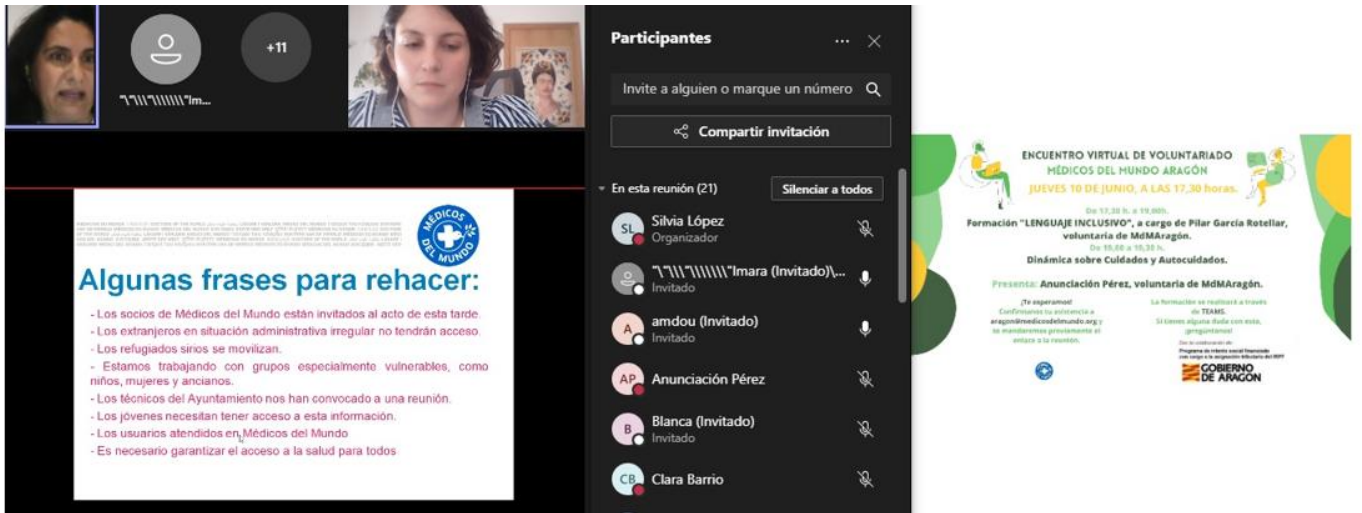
+11

"\"\\\"\\\\\\\"Im...

MÉDICOS DEL MUNDO

Algunas frases para rehacer:

- Los socios de Médicos del Mundo están invitados al acto de esta tarde.
- Los extranjeros en situación administrativa irregular no tendrán acceso.
- Los refugiados sirios se movilizan.
- Estamos trabajando con grupos especialmente vulnerables, como niños, mujeres y ancianos.
- Los técnicos del Ayuntamiento nos han convocado a una reunión.
- Los jóvenes necesitan tener acceso a esta información.
- Los usuarios atendidos en Médicos del Mundo
- Es necesario garantizar el acceso a la salud para todos

Participantes

Invite a alguien o marque un número

Compartir invitación

En esta reunión (21)

Silenciar a todos

SL Silvia López
Organizador

"\"\\\"\\\\\\\"Imara (Invitado)\...
Invitado

A amdou (Invitado)
Invitado

AP Anunciación Pérez

B Blanca (Invitado)
Invitado

CB Clara Barrio

ENCUENTRO VIRTUAL DE VOLUNTARIADO
MÉDICOS DEL MUNDO ARAGÓN
JUEVES 10 DE JUNIO, A LAS 17,30 horas.

De 17,30 h. a 19,00h.
Formación "LENGUAJE INCLUSIVO", a cargo de Pilar García Rotellar, voluntaria de MdMAragón.
De 19,00 a 19,30 h.
Dinámica sobre Cuidados y Autocuidados.

Presenta: Anunciación Pérez, voluntaria de MdMAragón.

¡Te esperamos!
Confírmanos tu asistencia a aragon@medicosdelmundo.org y te mandaremos previamente el enlace a la reunión.

La formación se realizará a través de TEAMS.
Si tienes alguna duda con esta, ¡pregúntanos!

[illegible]
Programa de interés social financiado con cargo a la asignación tributaria del IRPF

GOBIERNO DE ARAGON